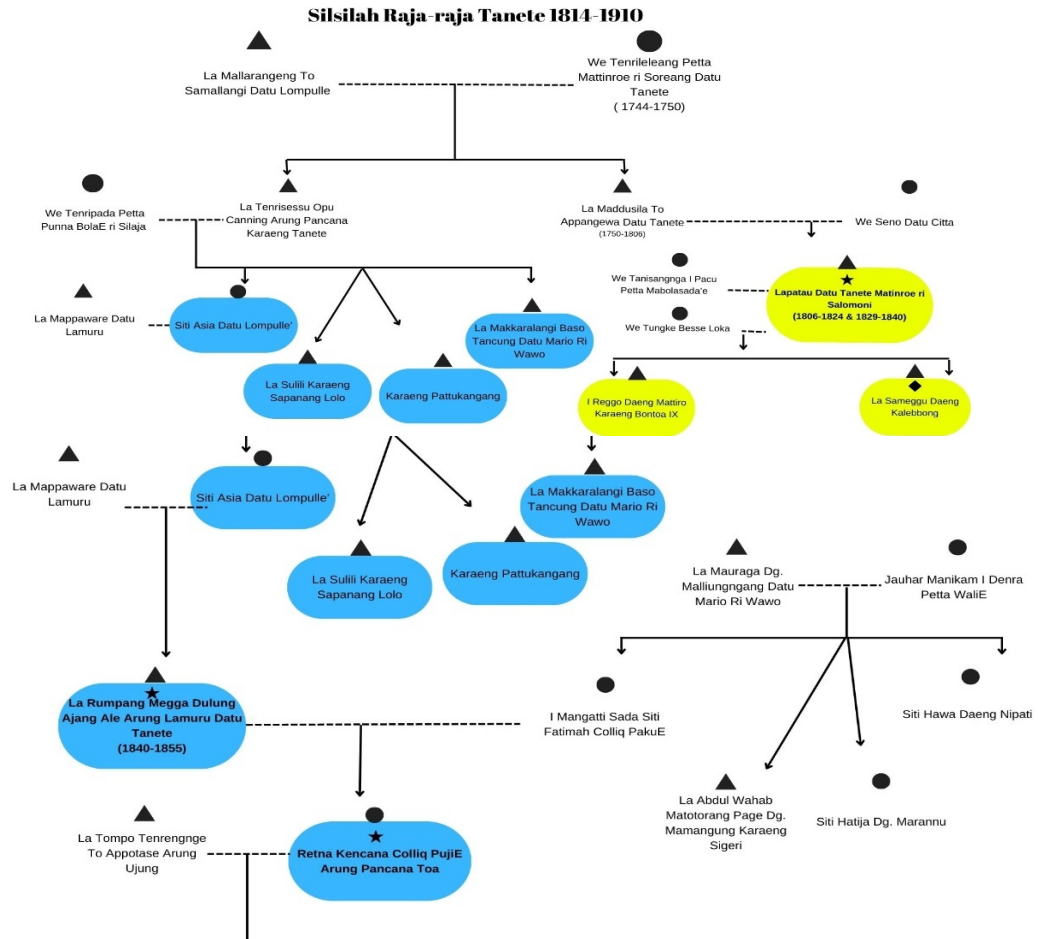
Silsilah Raja-raja Tanete 1814-1910

La Mallarangeng To Samallangi Datu Lompulle

We Tenrileleang Petta Mattinroe ri Soreang Datu Tanete ( 1744-1750)

We Tenripada Petta Punna BolaE ri Silaja

La Tenrisessu Opu Canning Arung Pancana Karaeng Tanete

La Maddusila To Appangewa Datu Tanete (1750-1806)

We Seno Datu Citta

La Mappaware Datu Lamuru

Siti Asia Datu Lompulle'

La Makkaralangi Baso Tancung Datu Mario Ri Wawo

We Tanisangnga I Pacu Petta Mabolasada'e

We Tungke Besse Loka

Lapatau Datu Tanete Matinroe ri Salomoni (1806-1824 & 1829-1840)

La Sulili Karaeng Sapanang Lolo

Karaeng Pattukangang

I Reggo Daeng Mattiro Karaeng Bontoa IX

La Sameggu Daeng Kalebbong

La Mappaware Datu Lamuru

Siti Asia Datu Lompulle'

La Makkaralangi Baso Tancung Datu Mario Ri Wawo

La Sulili Karaeng Sapanang Lolo

Karaeng Pattukangang

La Mauraga Dg. Malliungngang Datu Mario Ri Wawo

Jauhar Manikam I Denra Petta WaliE

La Rumpang Megga Dulung Ajang Ale Arung Lamuru Datu Tanete (1840-1855)

I Mangatti Sada Siti Fatimah Colliq PakuE

Siti Hawa Daeng Nipati

La Abdul Wahab Matotorang Page Dg. Mamangung Karaeng Sigeri

Siti Hatija Dg. Marannu

La Tompo Tenrengnge To Appotase Arung Ujung

Retna Kencana Colliq PujiE Arung Pancana Toa